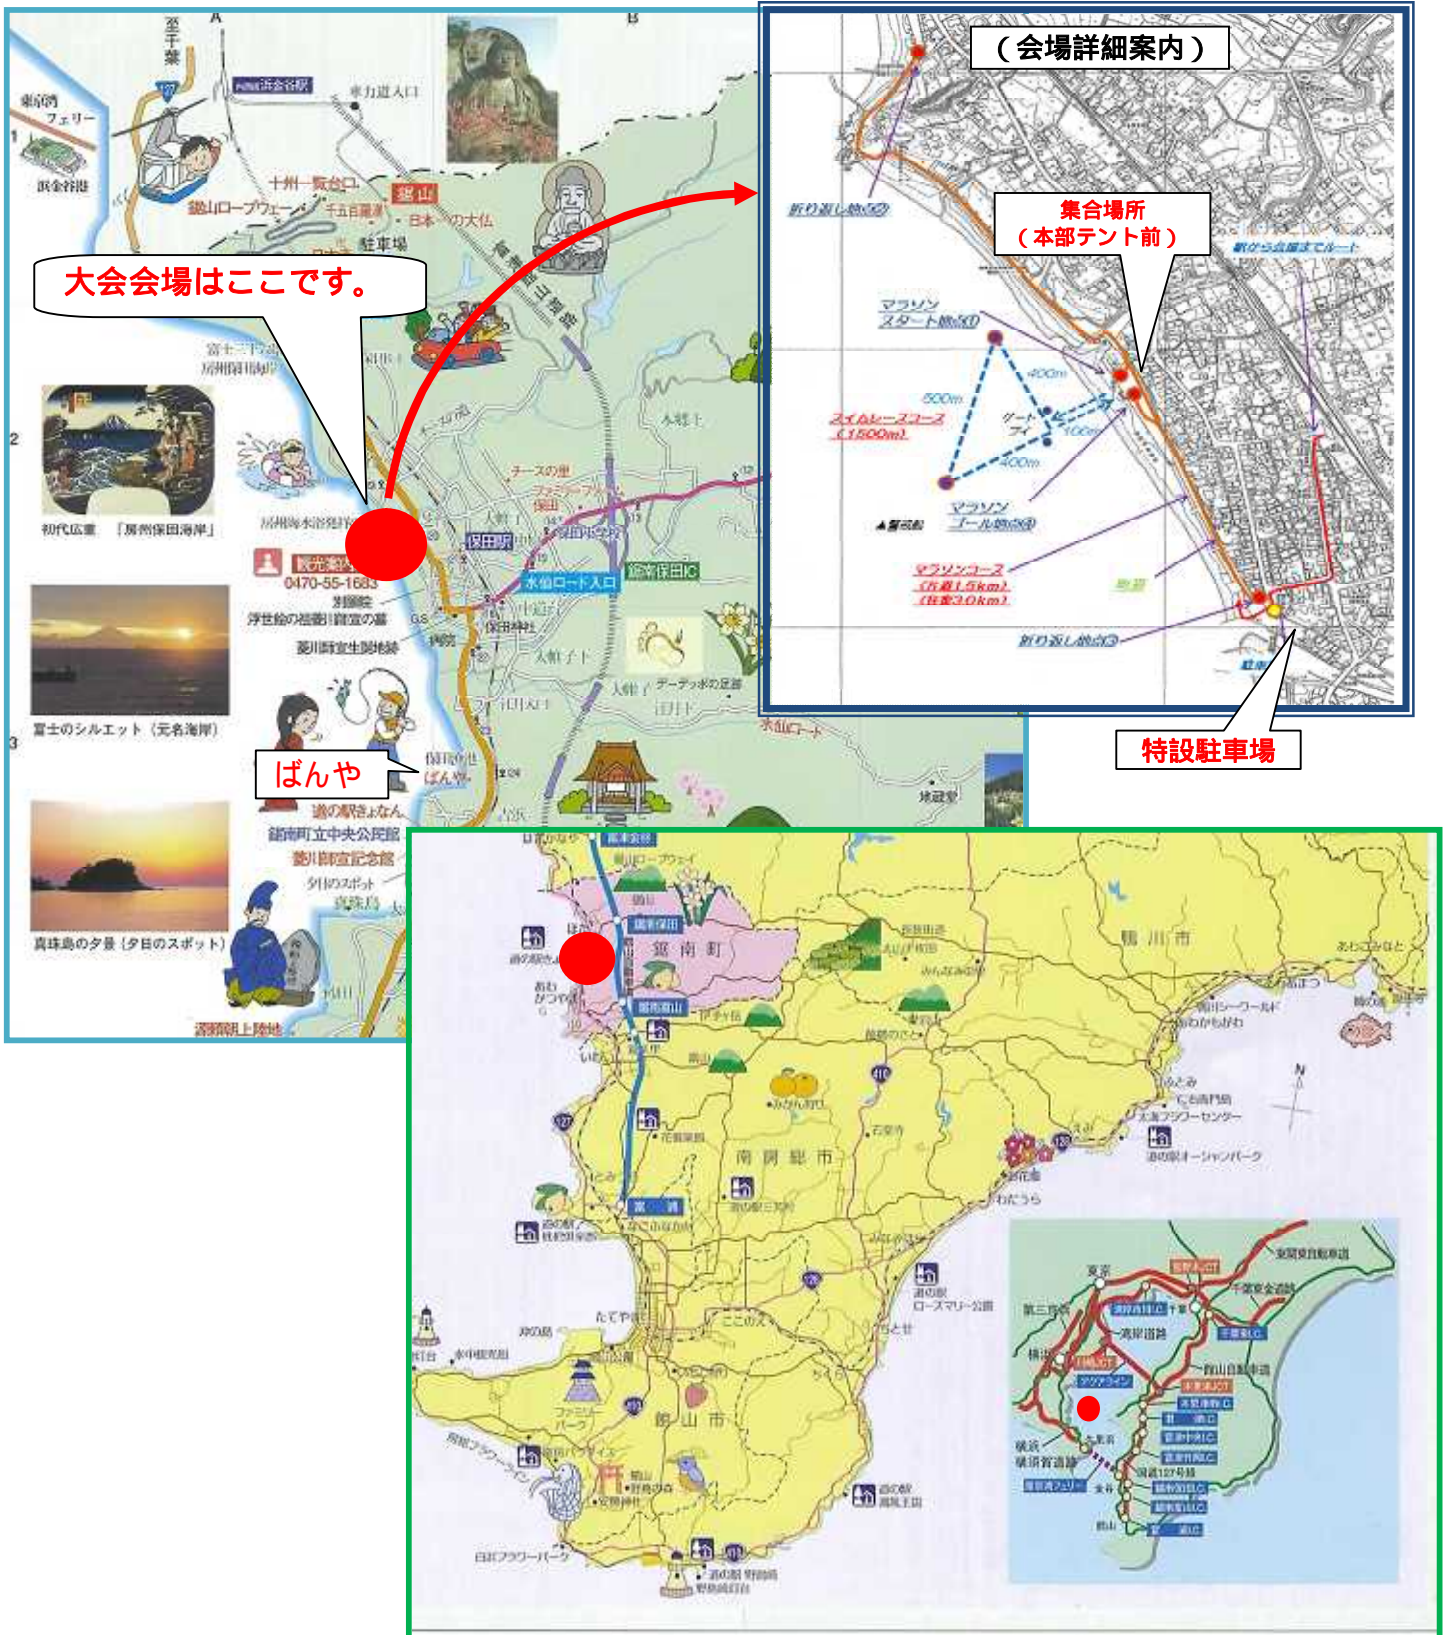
（会場詳細案内）

集合場所
（本部テント前）

折り返し地点②

マラソン
スタート地点①

スイムレーススコース
（1500m）

500m

400m

ゲートブイ

100m

400m

マラソン
ゴール地点③

マラソンコース
（片道1.5km）
（往復3.0km）

駐車場までルート

折り返し地点③

特設駐車場

大会会場はここです。

ばんや

東京湾フェリー

浜金谷港

JR浜金谷駅

車力道入口

十州一覧台口

鋸山ロープウェー

千五百羅漢

鋸山

日本一の大仏

駐車場

富士三十六景 房州保田海岸

初代広重 「房州保田海岸」

観光案内

0470-55-1683

浮世絵の祖菱川師宣の墓

菱川師宣生誕地碑

保田駅

保田中学校

水仙ロード入口

富津館山道路 鋸南保田IC

保田神社

富士のシルエット（元名海岸）

保田漁協 ばんや

道の駅きょなん

鋸南町立中央公民館

菱川師宣記念館

夕日のスポット

真珠島の夕景（夕日のスポット）

頼朝上陸地

水仙ロード

地蔵堂

鋸南町

鴨川市

南房総市

館山市

鋸山ロープウェイ

鋸南保田

鋸南富山

伊予ヶ岳

富山

富浦

鴨川シーワールド

あわかもがわ

道の駅オーシャンパーク

太海フラワーセンター

道の駅ローズマリー公園

ちとせ

たてやま

ファミリーパーク

館山

安房神社

白浜フラワーパーク

道の駅 白浜野島崎

東京

千葉

木更津

横浜

横須賀

第三京浜

東関東自動車道

京葉道路

千葉東金道路

館山自動車道

アクアライン

東京湾フェリー

金谷

国道127号線

館山

N